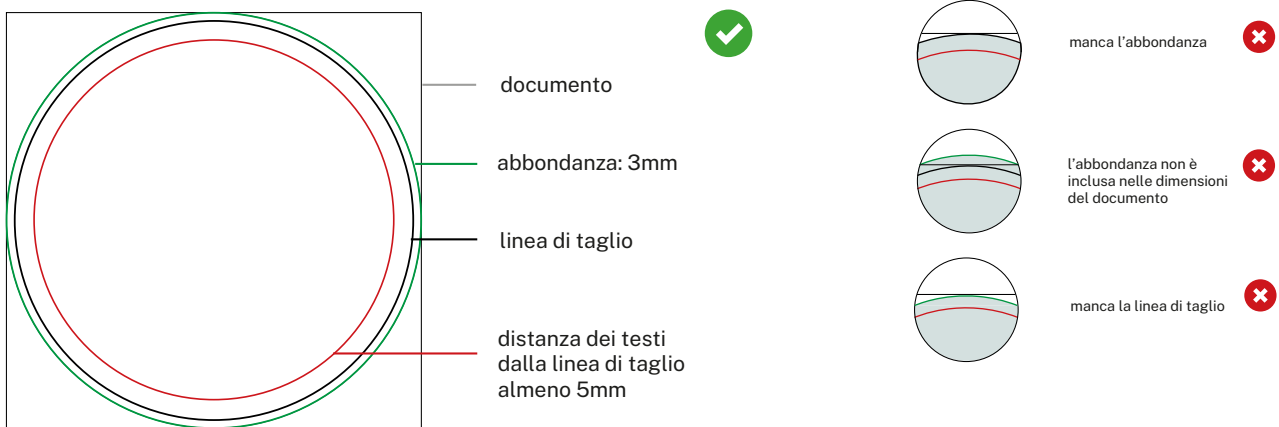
documento

abbondanza: 3mm

linea di taglio

distanza dei testi dalla linea di taglio almeno 5mm

manca l’abbondanza

l’abbondanza non è inclusa nelle dimensioni del documento

manca la linea di taglio